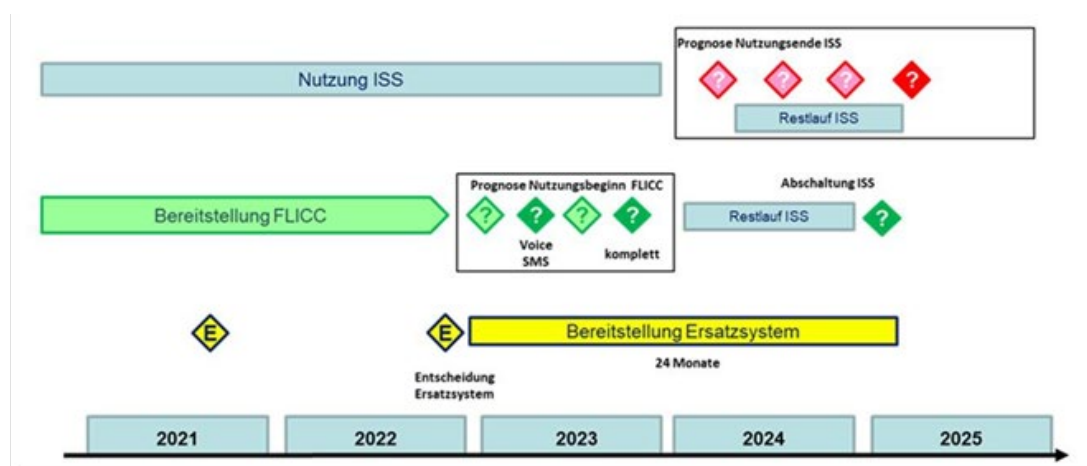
Prognose Nutzungsende ISS

Nutzung ISS

?
?
?
?

Restlauf ISS

Prognose Nutzungsbeginn FLICC

Abschaltung ISS

Bereitstellung FLICC

?
?
?
?

Voice
SMS

komplett

Restlauf ISS

?

E

E

Bereitstellung Ersatzsystem

24 Monate

Entscheidung
Ersatzsystem

2021

2022

2023

2024

2025